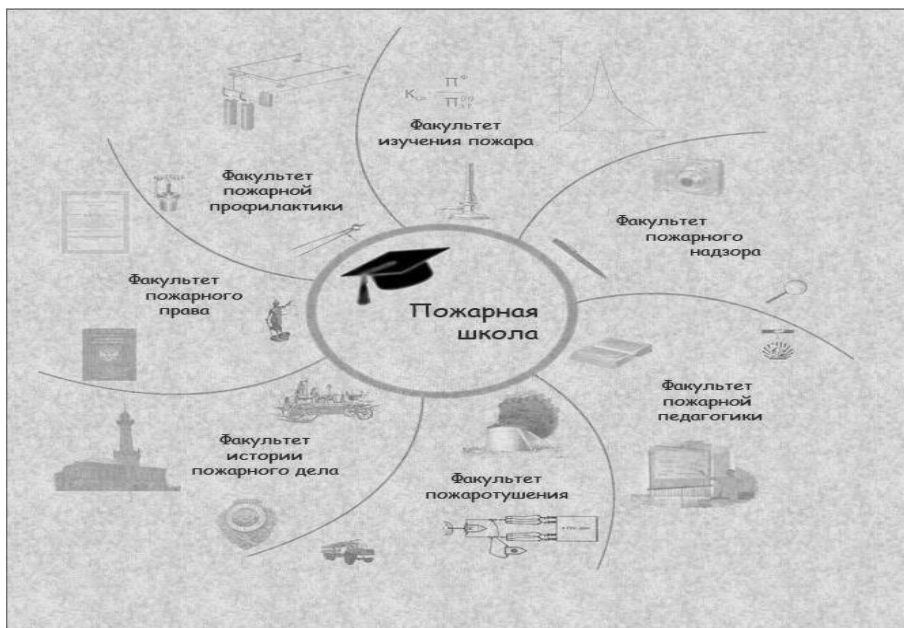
Пожарная школа

Факультет изучения пожара

Факультет пожарного надзора

Факультет пожарной педагогики

Факультет пожаротушения

Факультет истории пожарного дела

Факультет пожарного права

Факультет пожарной профилактики

$K = \frac{П^{*}}{П^{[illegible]}}$